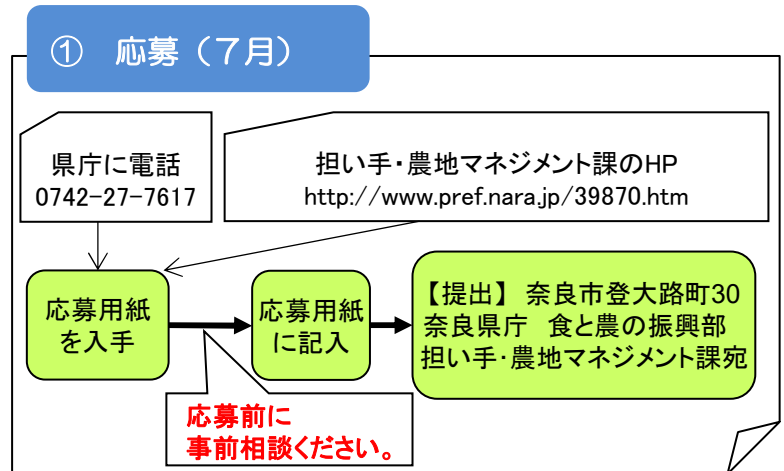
① 応募（7月）

県庁に電話
0742-27-7617

担い手・農地マネジメント課のHP
http://www.pref.nara.jp/39870.htm

応募用紙を入手

応募用紙に記入

【提出】 奈良市登大路町30
奈良県庁 食と農の振興部
担い手・農地マネジメント課宛

応募前に
事前相談ください。